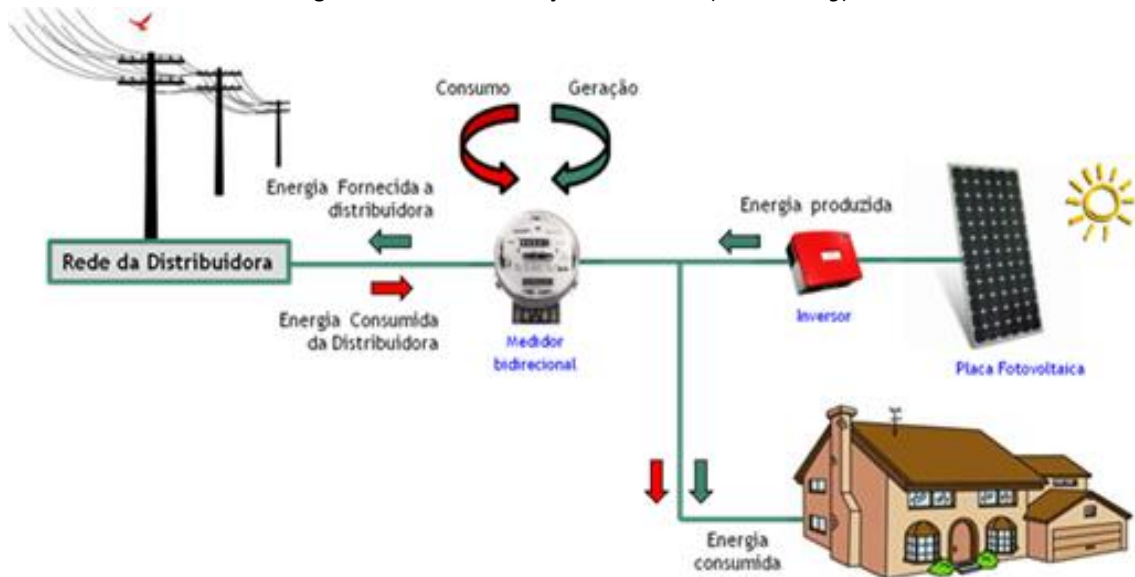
Consumo

Geração

Energia Fornecida a distribuidora

Energia produzida

Rede da Distribuidora

Energia Consumida da Distribuidora

Medidor bidirecional

Inversor

Placa Fotovoltaica

Energia consumida